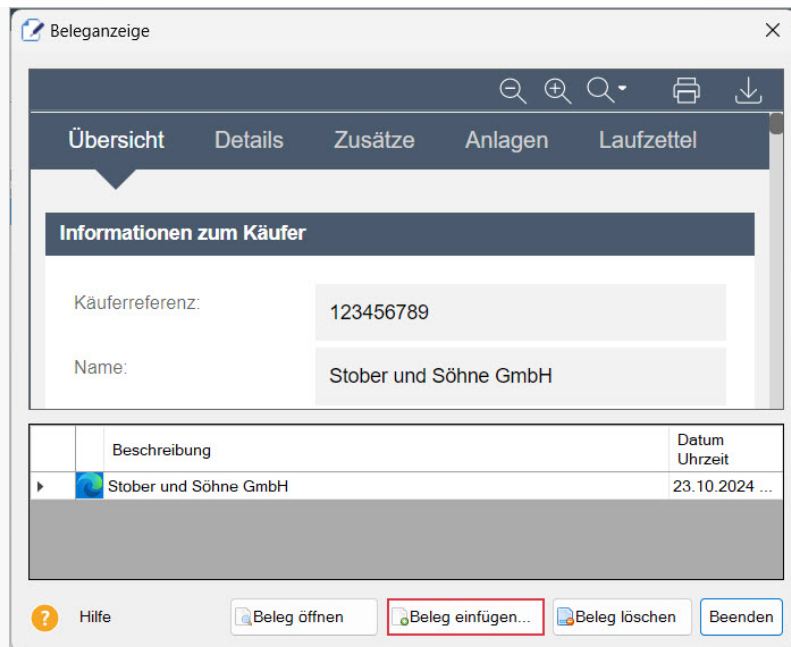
Beleganzeige

Übersicht Details Zusätze Anlagen Laufzettel

Informationen zum Käufer

Käuferreferenz: 123456789

Name: Stober und Söhne GmbH

| | | Beschreibung | Datum Uhrzeit |
|---|---|---|---|
| ▸ | | Stober und Söhne GmbH | 23.10.2024 ... |

Hilfe

Beleg öffnen

Beleg einfügen...

Beleg löschen

Beenden